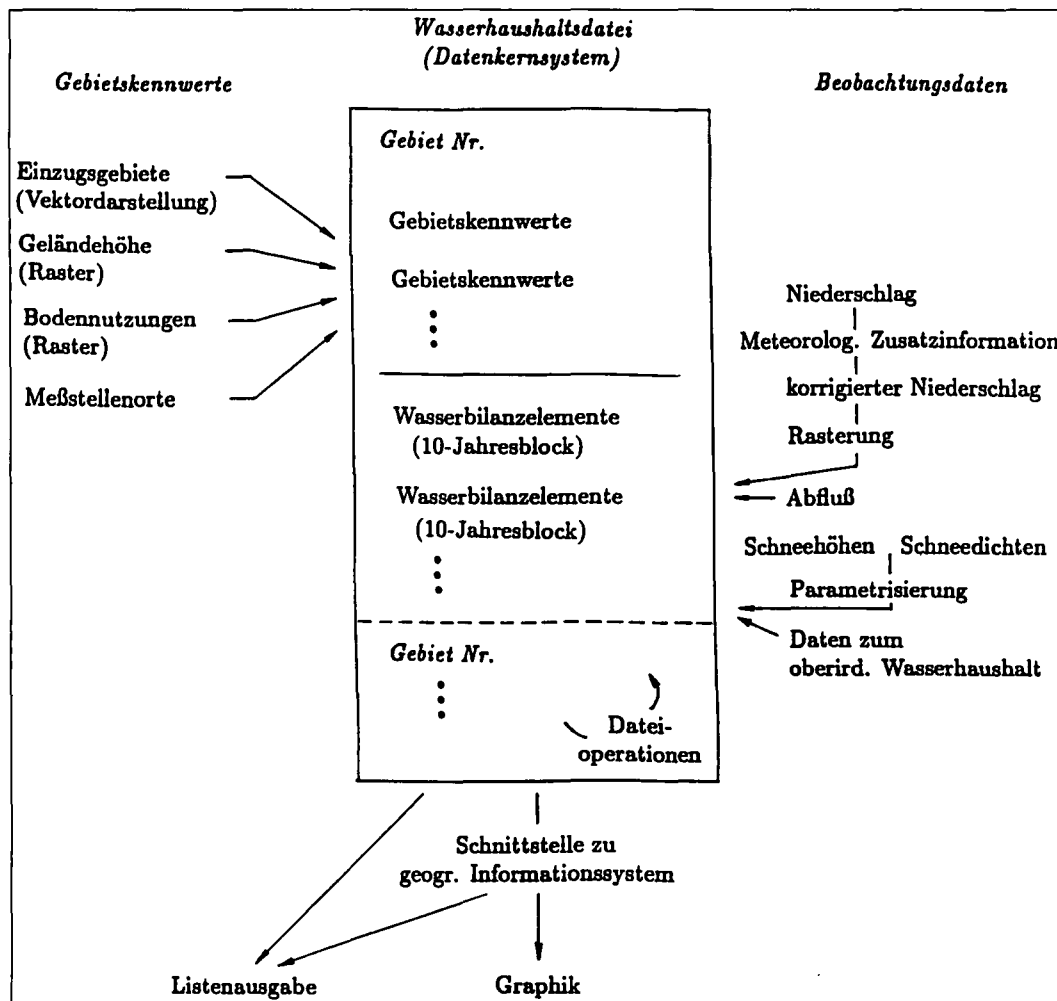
Wasserhaushaltsdatei
(Datenkernsystem)

Gebietskennwerte

Beobachtungsdaten

Gebiet Nr.

Einzugsgebiete (Vektordarstellung)

Gebietskennwerte

Geländehöhe (Raster)

Gebietskennwerte

Bodennutzungen (Raster)

Meßstellenorte

Niederschlag

Meteorolog. Zusatzinformation

korrigierter Niederschlag

Rasterung

Wasserbilanzelemente (10-Jahresblock)

Wasserbilanzelemente (10-Jahresblock)

Abfluß

Schneehöhen

Schneedichten

Parametrisierung

Daten zum oberird. Wasserhaushalt

Gebiet Nr.

Dateioperationen

Schnittstelle zu geogr. Informationssystem

Listenausgabe

Graphik